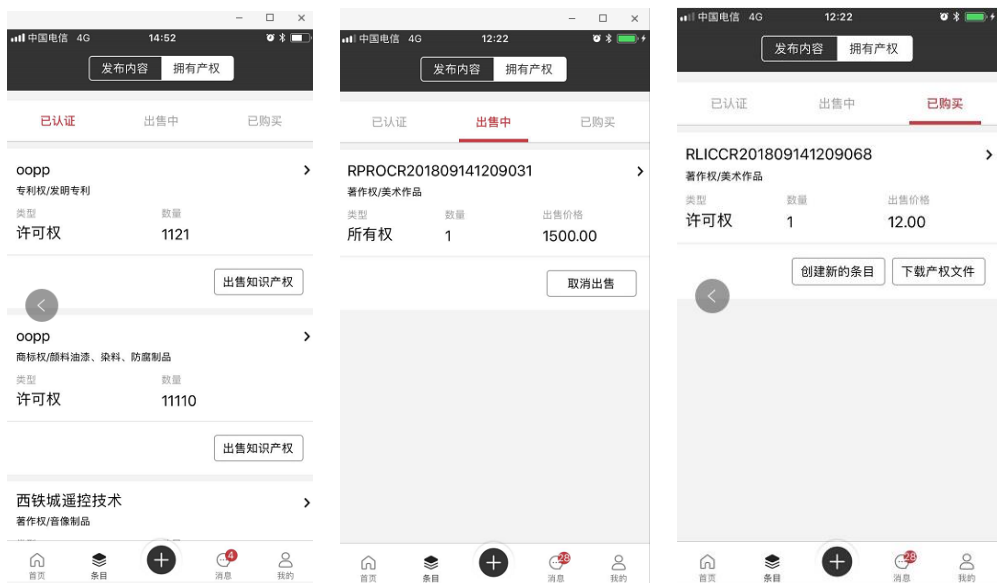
中国电信 4G 14:52

发布内容 拥有产权

已认证 出售中 已购买

oopp
专利权/发明专利
类型 许可权
数量 1121

出售知识产权

oopp
商标权/颜料油漆、染料、防腐制品
类型 许可权
数量 11110

出售知识产权

西铁城遥控技术
著作权/音像制品

首页 条目 4 消息 我的

中国电信 4G 12:22

发布内容 拥有产权

已认证 出售中 已购买

RPROCR201809141209031
著作权/美术作品
类型 所有权
数量 1
出售价格 1500.00

取消出售

首页 条目 28 消息 我的

中国电信 4G 12:22

发布内容 拥有产权

已认证 出售中 已购买

RLICCR201809141209068
著作权/美术作品
类型 许可权
数量 1
出售价格 12.00

创建新的条目 下载产权文件

首页 条目 28 消息 我的